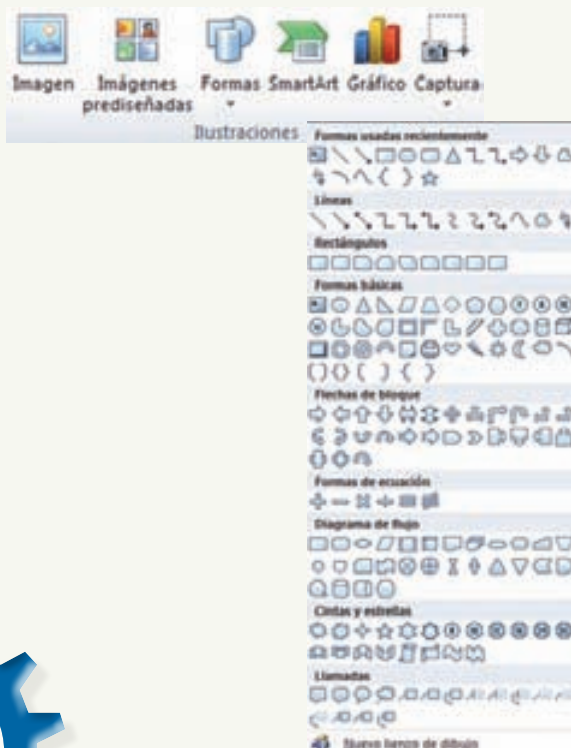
Imagen Imágenes prediseñadas Formas SmartArt Gráfico Captura

Ilustraciones

Formas usadas recientemente

Líneas

Rectángulos

Formas básicas

Flechas de bloque

Formas de ecuación

Diagrama de flujo

Cintas y estrellas

Llamadas

Nuevo lienzo de dibujo